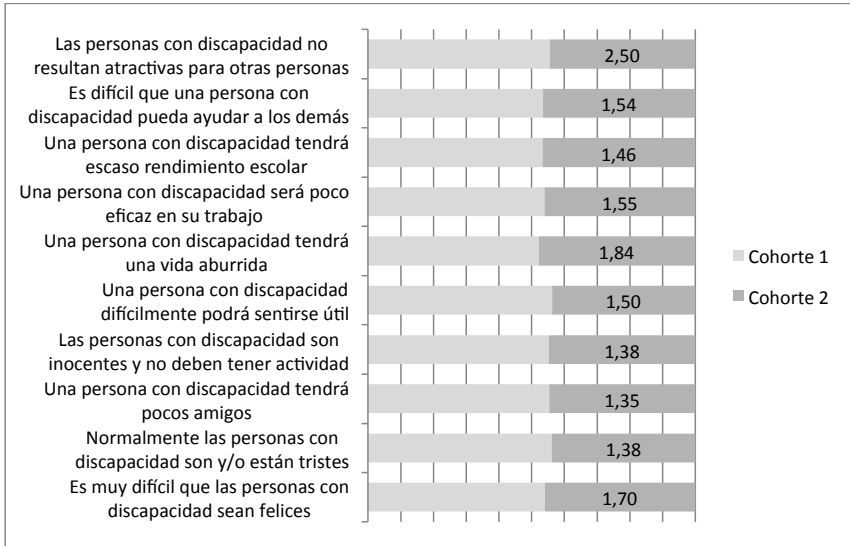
Las personas con discapacidad no resultan atractivas para otras personas
2,50

Es difícil que una persona con discapacidad pueda ayudar a los demás
1,54

Una persona con discapacidad tendrá escaso rendimiento escolar
1,46

Una persona con discapacidad será poco eficaz en su trabajo
1,55

Una persona con discapacidad tendrá una vida aburrida
1,84

Una persona con discapacidad difícilmente podrá sentirse útil
1,50

Las personas con discapacidad son inocentes y no deben tener actividad
1,38

Una persona con discapacidad tendrá pocos amigos
1,35

Normalmente las personas con discapacidad son y/o están tristes
1,38

Es muy difícil que las personas con discapacidad sean felices
1,70

Cohorte 1
Cohorte 2